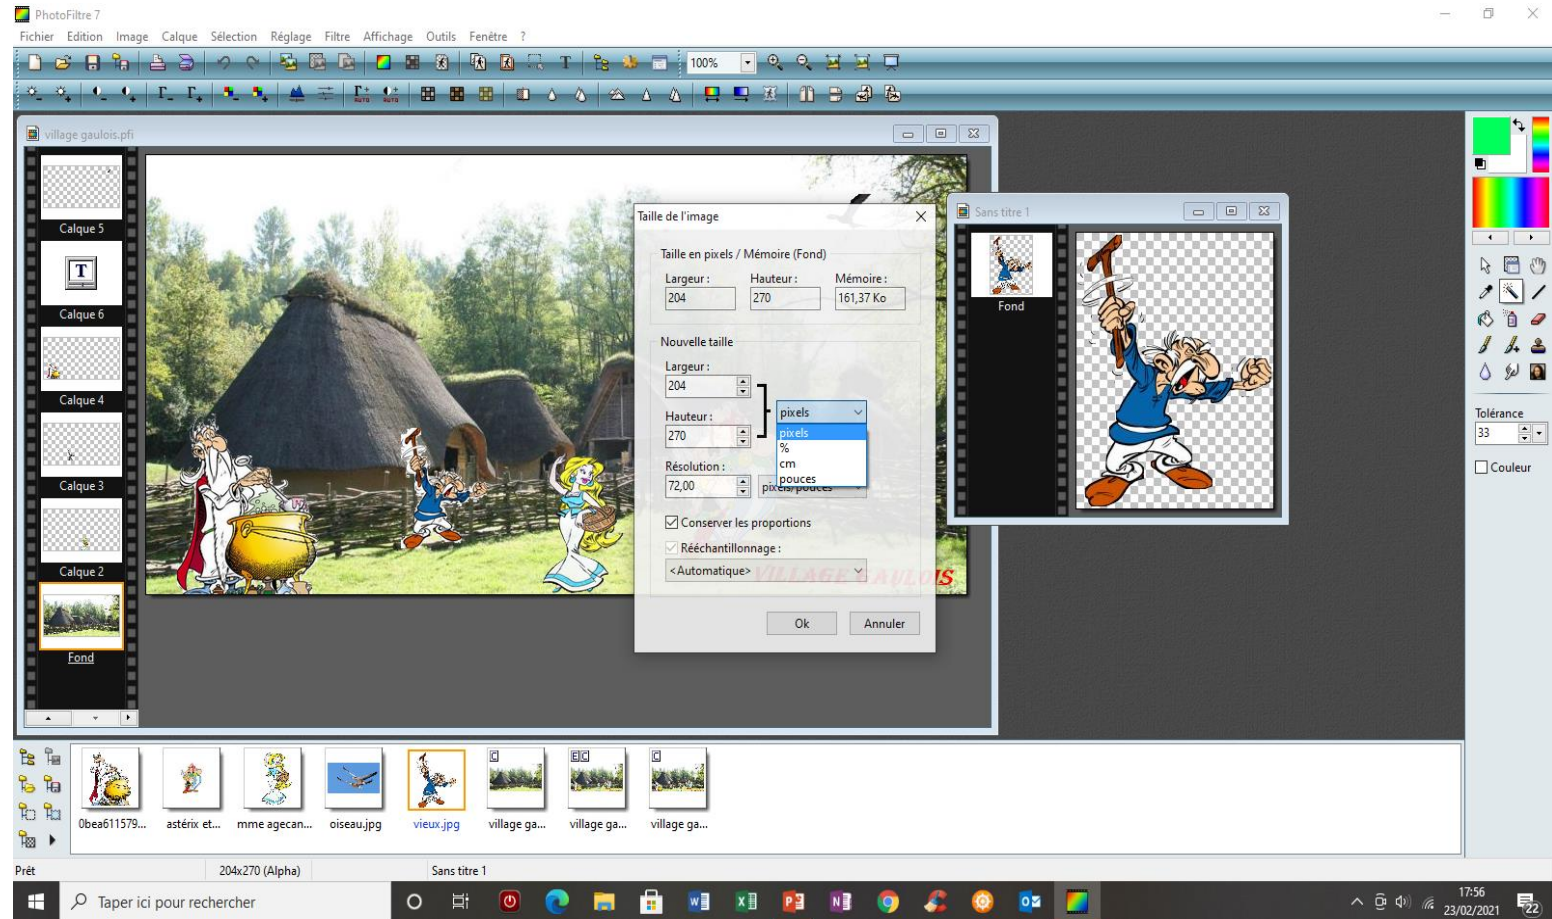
PhotoFiltre 7

Fichier Edition Image Calque Sélection Réglage Filtre Affichage Outils Fenêtre ?

100%

village gaulois.pfi

Calque 5

Calque 6

Calque 4

Calque 3

Calque 2

Fond

Taille de l'image

Taille en pixels / Mémoire (Fond)

Largeur : 204

Hauteur : 270

Mémoire : 161,37 Ko

Nouvelle taille

Largeur : 204

Hauteur : 270

pixels

pixels
%
cm
pouces

Résolution : 72,00

pixels/pouces

☑ Conserver les proportions

☑ Rééchantillonnage :

<Automatique>

Ok

Annuler

VILLAGE GAULOIS

Sans titre 1

Fond

Tolérance

33

☐ Couleur

0bea611579...

astérix et...

mme agecan...

oiseau.jpg

vieux.jpg

village ga...

village ga...

village ga...

Prêt

204x270 (Alpha)

Sans titre 1

Taper ici pour rechercher

17:56
23/02/2021

22